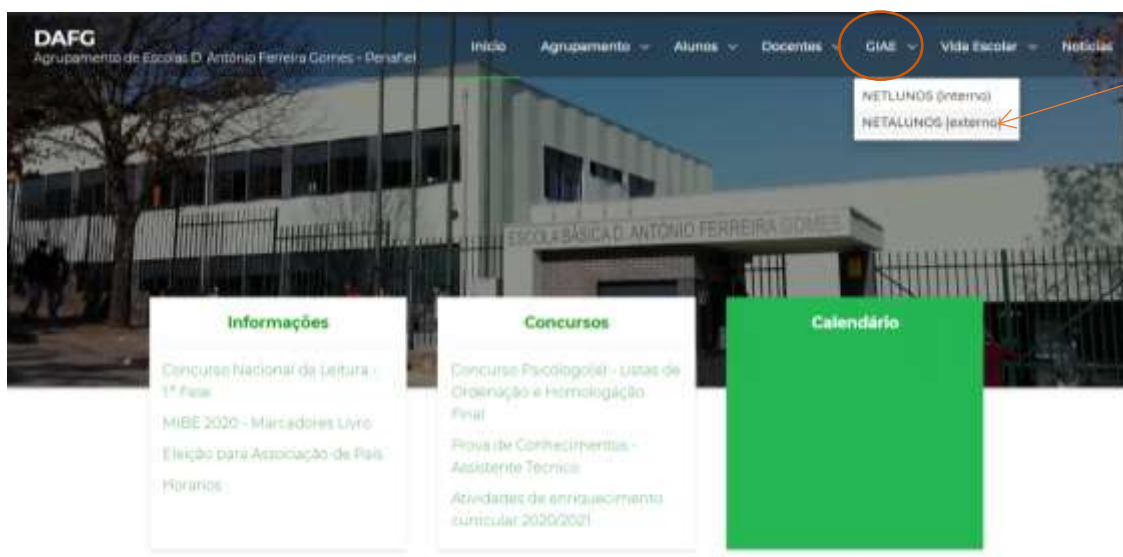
DAFG
Agrupamento de Escolas D. António Ferreira Gomes - Penafiel

Início Agrupamento Alunos Docentes GIAE Vida Escolar Notícias

NETLUNOS (interno)
NETALUNOS (externo)

ESCOLA BÁSICA D. ANTÓNIO FERREIRA GOMES

Informações

Concurso Nacional de Leitura - 1ª Fase

MIBE 2020 - Marcadores Livro

Eleição para Associação de Pais

Horários

Concursos

Concurso Psicólogo(a) - Listas de Ordenação e Homologação Final

Prova de Conhecimentos - Assistente Técnico

Atividades de enriquecimento curricular 2020/2021

Calendário